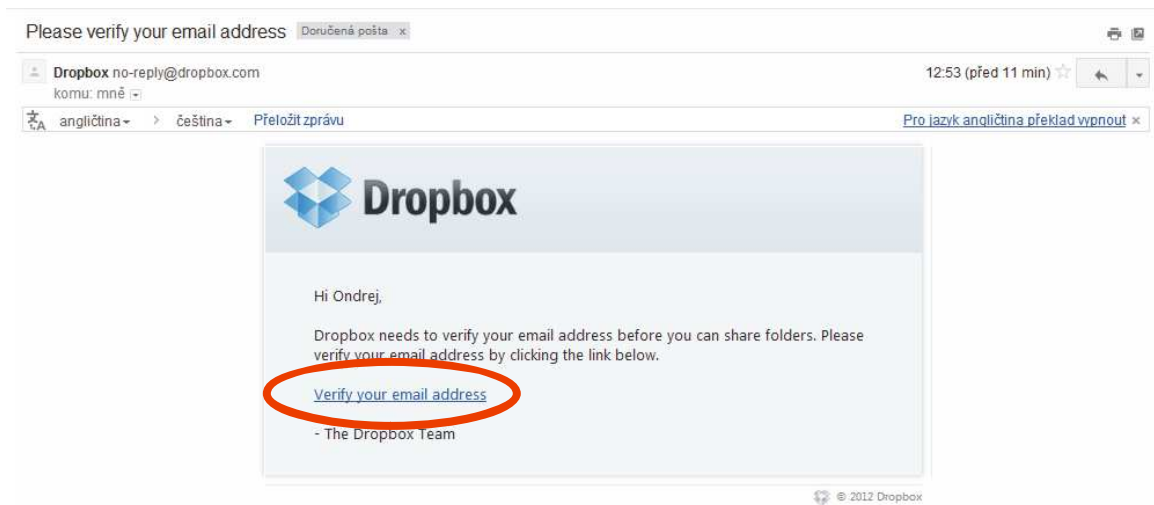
Please verify your email address Doručená pošta x

Dropbox no-reply@dropbox.com
komu: mně

12:53 (před 11 min)

angličtina › čeština Přeložit zprávu

Pro jazyk angličtina překlad vypnout ×

Dropbox

Hi Ondrej,

Dropbox needs to verify your email address before you can share folders. Please verify your email address by clicking the link below.

Verify your email address

- The Dropbox Team

© 2012 Dropbox